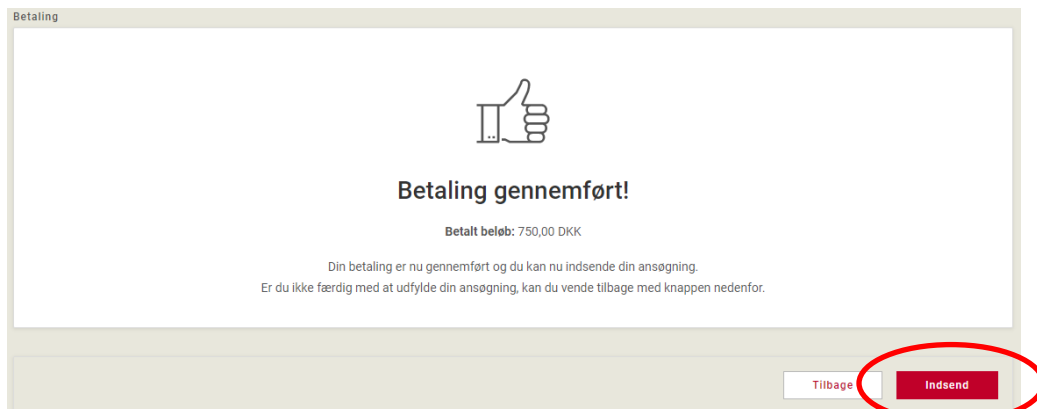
Betaling

Betaling gennemført!

**Betalt beløb:** 750,00 DKK

Din betaling er nu gennemført og du kan nu indsende din ansøgning.
Er du ikke færdig med at udfylde din ansøgning, kan du vende tilbage med knappen nedenfor.

Tilbage

Indsend